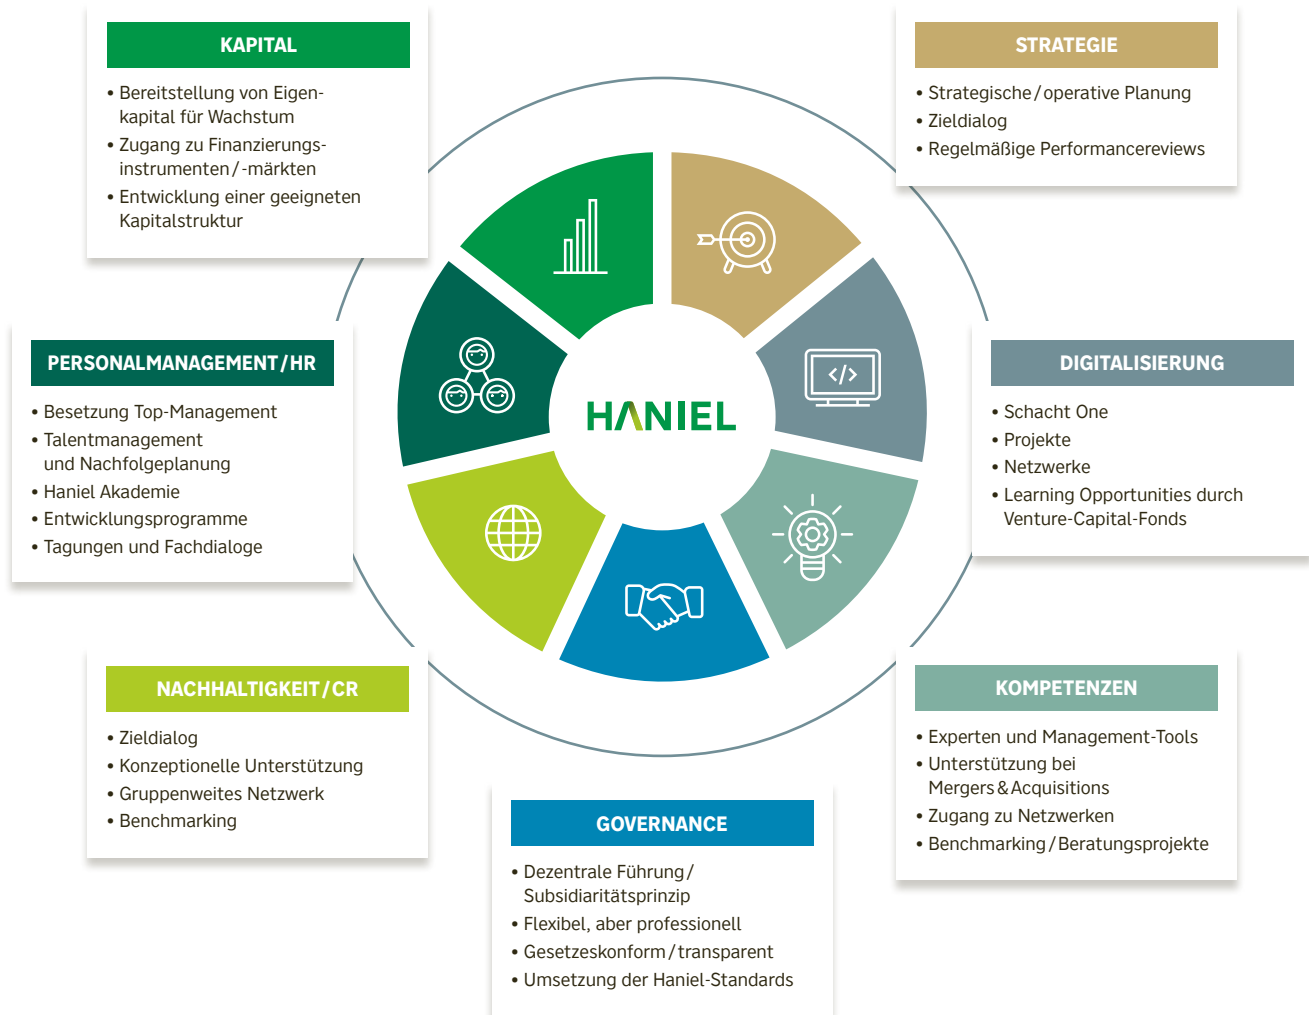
KAPITAL

• Bereitstellung von Eigenkapital für Wachstum
• Zugang zu Finanzierungsinstrumenten / -märkten
• Entwicklung einer geeigneten Kapitalstruktur

STRATEGIE

• Strategische / operative Planung
• Zieldialog
• Regelmäßige Performancereviews

PERSONALMANAGEMENT / HR

• Besetzung Top-Management
• Talentmanagement und Nachfolgeplanung
• Haniel Akademie
• Entwicklungsprogramme
• Tagungen und Fachdialoge

HANIEL

DIGITALISIERUNG

• Schacht One
• Projekte
• Netzwerke
• Learning Opportunities durch Venture-Capital-Fonds

NACHHALTIGKEIT / CR

• Zieldialog
• Konzeptionelle Unterstützung
• Gruppenweites Netzwerk
• Benchmarking

KOMPETENZEN

• Experten und Management-Tools
• Unterstützung bei Mergers & Acquisitions
• Zugang zu Netzwerken
• Benchmarking / Beratungsprojekte

GOVERNANCE

• Dezentrale Führung / Subsidiaritätsprinzip
• Flexibel, aber professionell
• Gesetzeskonform / transparent
• Umsetzung der Haniel-Standards